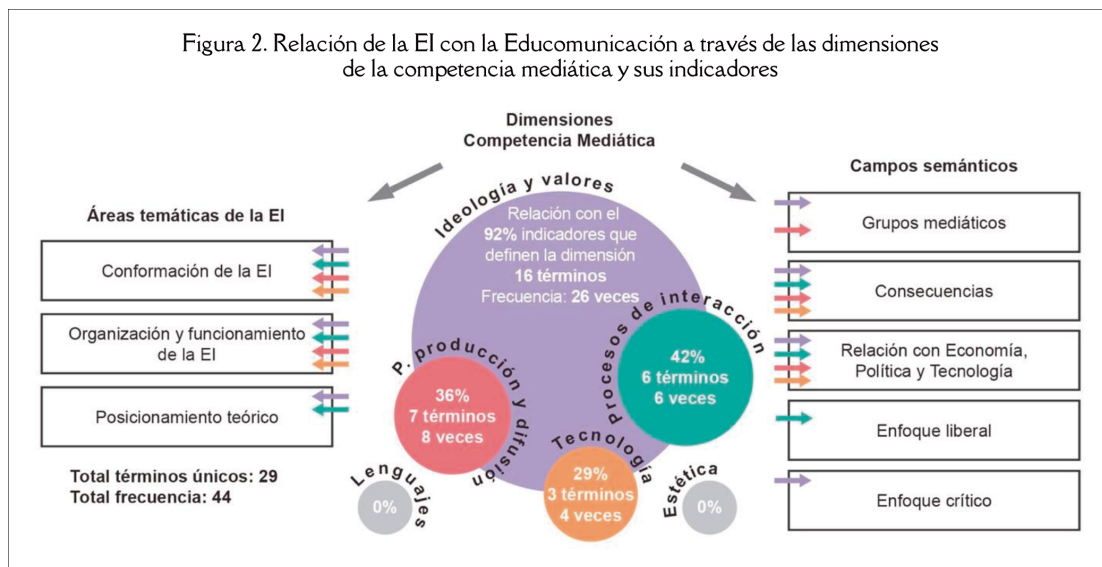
Figura 2. Relación de la EI con la Educomunicación a través de las dimensiones de la competencia mediática y sus indicadores

Dimensiones
Competencia Mediática

Áreas temáticas de la EI

Conformación de la EI

Organización y funcionamiento de la EI

Posicionamiento teórico

Total términos únicos: 29
Total frecuencia: 44

Ideología y valores
Relación con el 92% indicadores que definen la dimensión
16 términos
Frecuencia: 26 veces

P. producción y difusión
36%
7 términos
8 veces

Procesos de interacción
42%
6 términos
6 veces

Tecnología
29%
3 términos
4 veces

Lenguajes
0%

Estética
0%

Campos semánticos

Grupos mediáticos

Consecuencias

Relación con Economía, Política y Tecnología

Enfoque liberal

Enfoque crítico